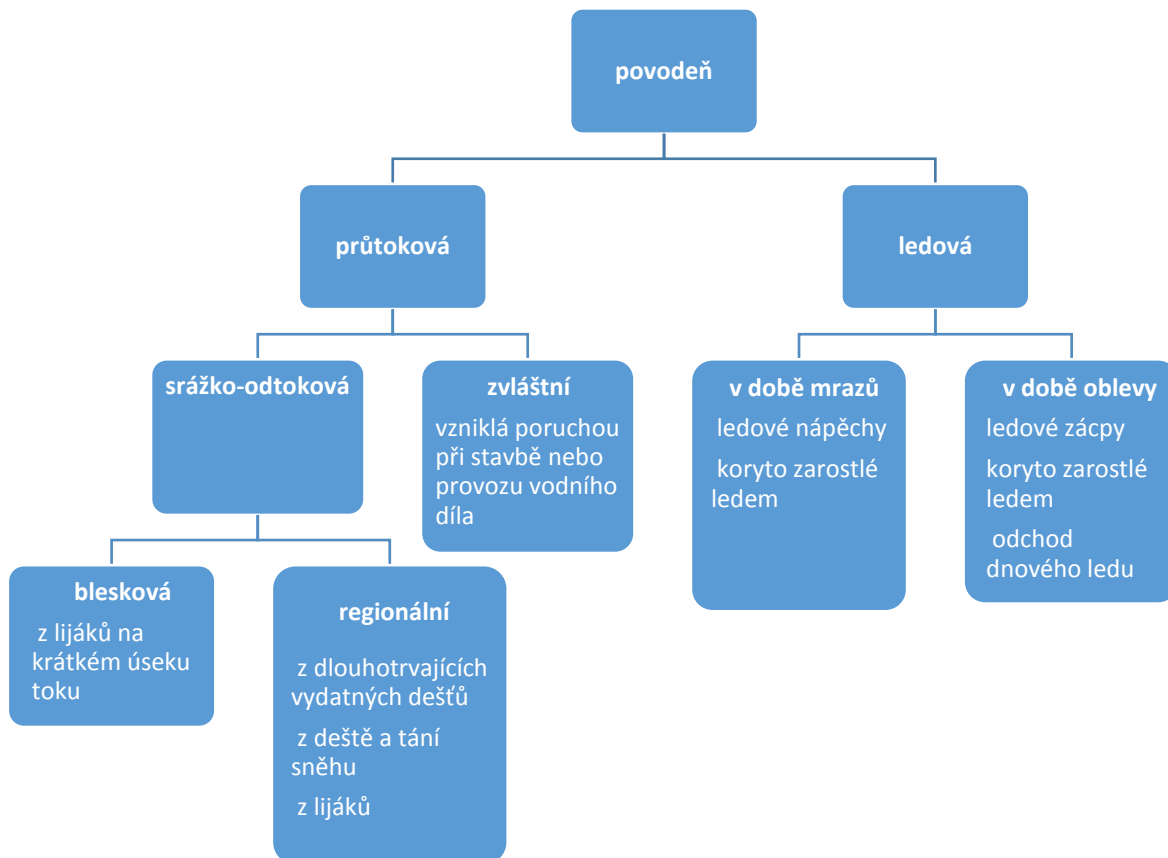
povodeň

průtoková

ledová

srážko-odtoková

zvláštní

vzniklá poruchou při stavbě nebo provozu vodního díla

v době mrazů

ledové nápěchy

koryto zarostlé ledem

v době oblevy

ledové zácpy

koryto zarostlé ledem

odchod dnového ledu

blesková

z lijáků na krátkém úseku toku

regionální

z dlouhotrvajících vydatných dešťů

z deště a tání sněhu

z lijáků